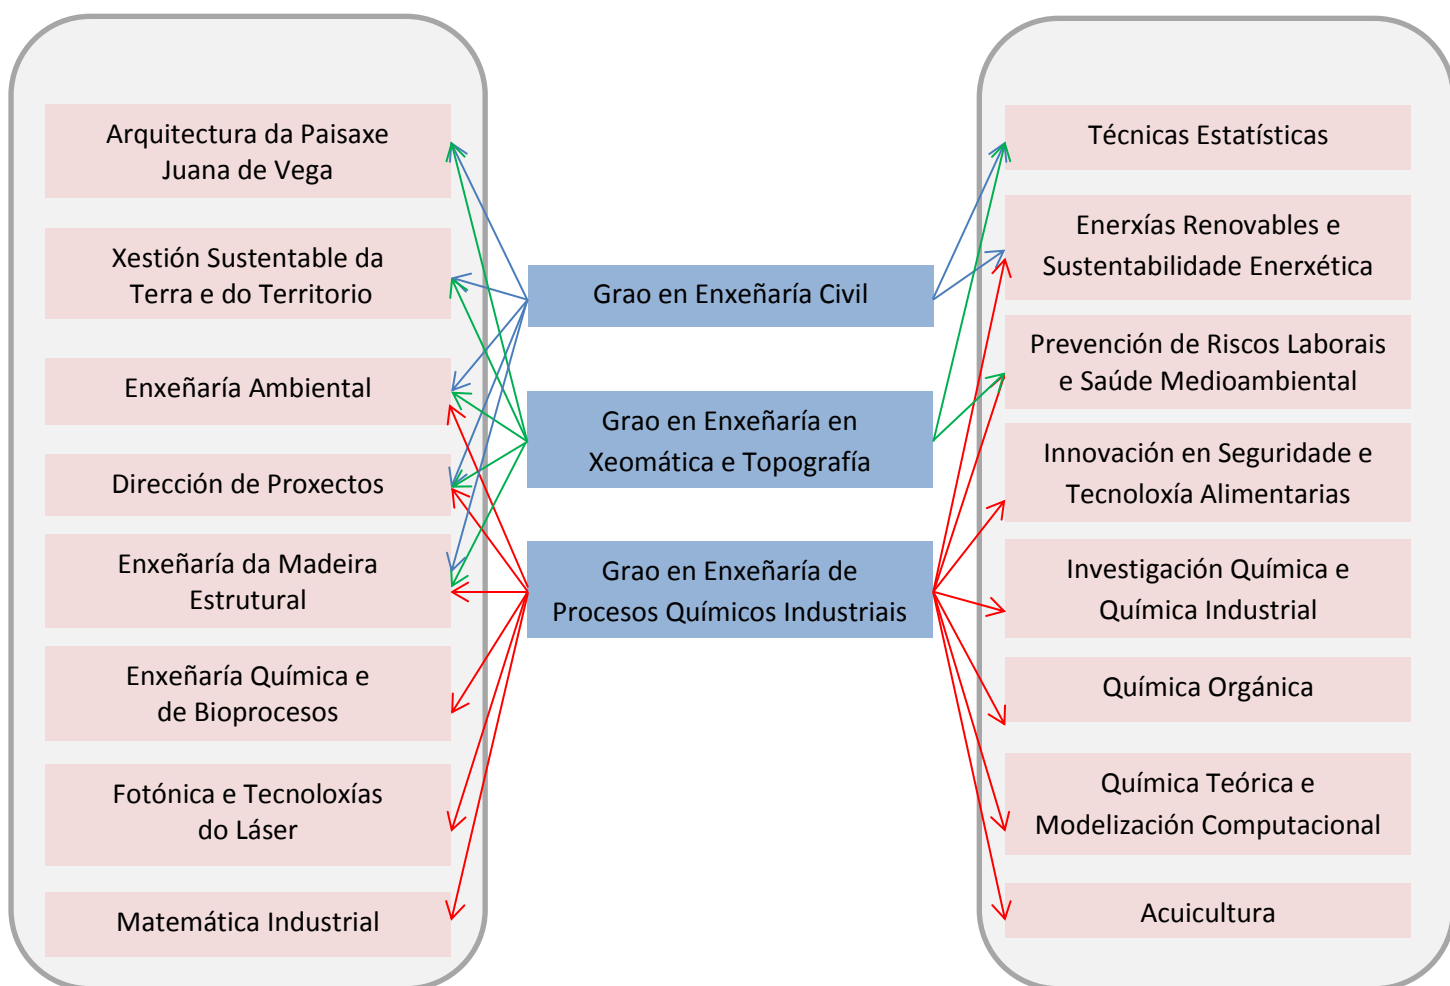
Arquitectura da Paisaxe Juana de Vega

Xestión Sustentable da Terra e do Territorio

Enxeñaría Ambiental

Dirección de Proxectos

Enxeñaría da Madeira Estrutural

Enxeñaría Química e de Bioprocesos

Fotónica e Tecnoloxías do Láser

Matemática Industrial

Grao en Enxeñaría Civil

Grao en Enxeñaría en Xeomática e Topografía

Grao en Enxeñaría de Procesos Químicos Industriais

Técnicas Estatísticas

Enerxías Renovables e Sustentabilidade Enerxética

Prevención de Riscos Laborais e Saúde Medioambiental

Innovación en Seguridade e Tecnoloxía Alimentarias

Investigación Química e Química Industrial

Química Orgánica

Química Teórica e Modelización Computacional

Acuicultura